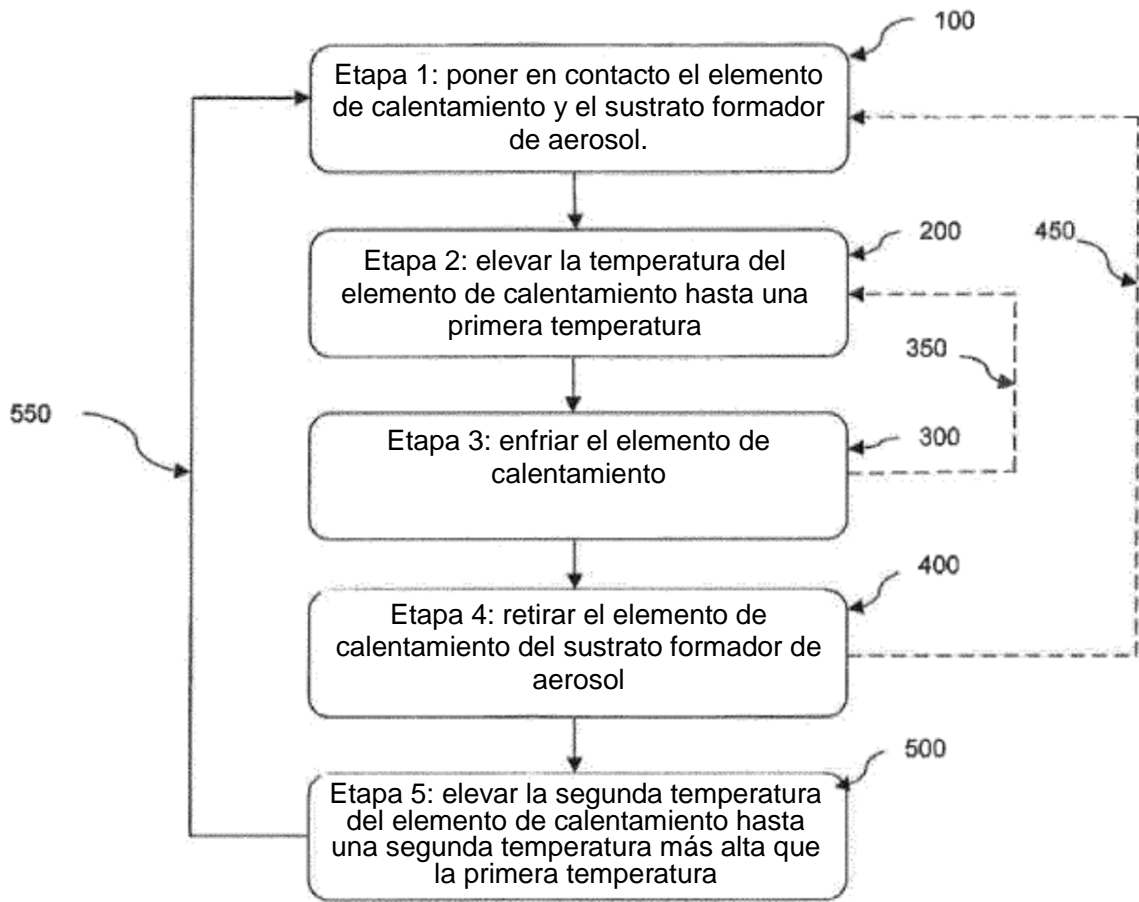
100

Etapa 1: poner en contacto el elemento de calentamiento y el sustrato formador de aerosol.

200

450

Etapa 2: elevar la temperatura del elemento de calentamiento hasta una primera temperatura

350

550

Etapa 3: enfriar el elemento de calentamiento

300

400

Etapa 4: retirar el elemento de calentamiento del sustrato formador de aerosol

500

Etapa 5: elevar la segunda temperatura del elemento de calentamiento hasta una segunda temperatura más alta que la primera temperatura